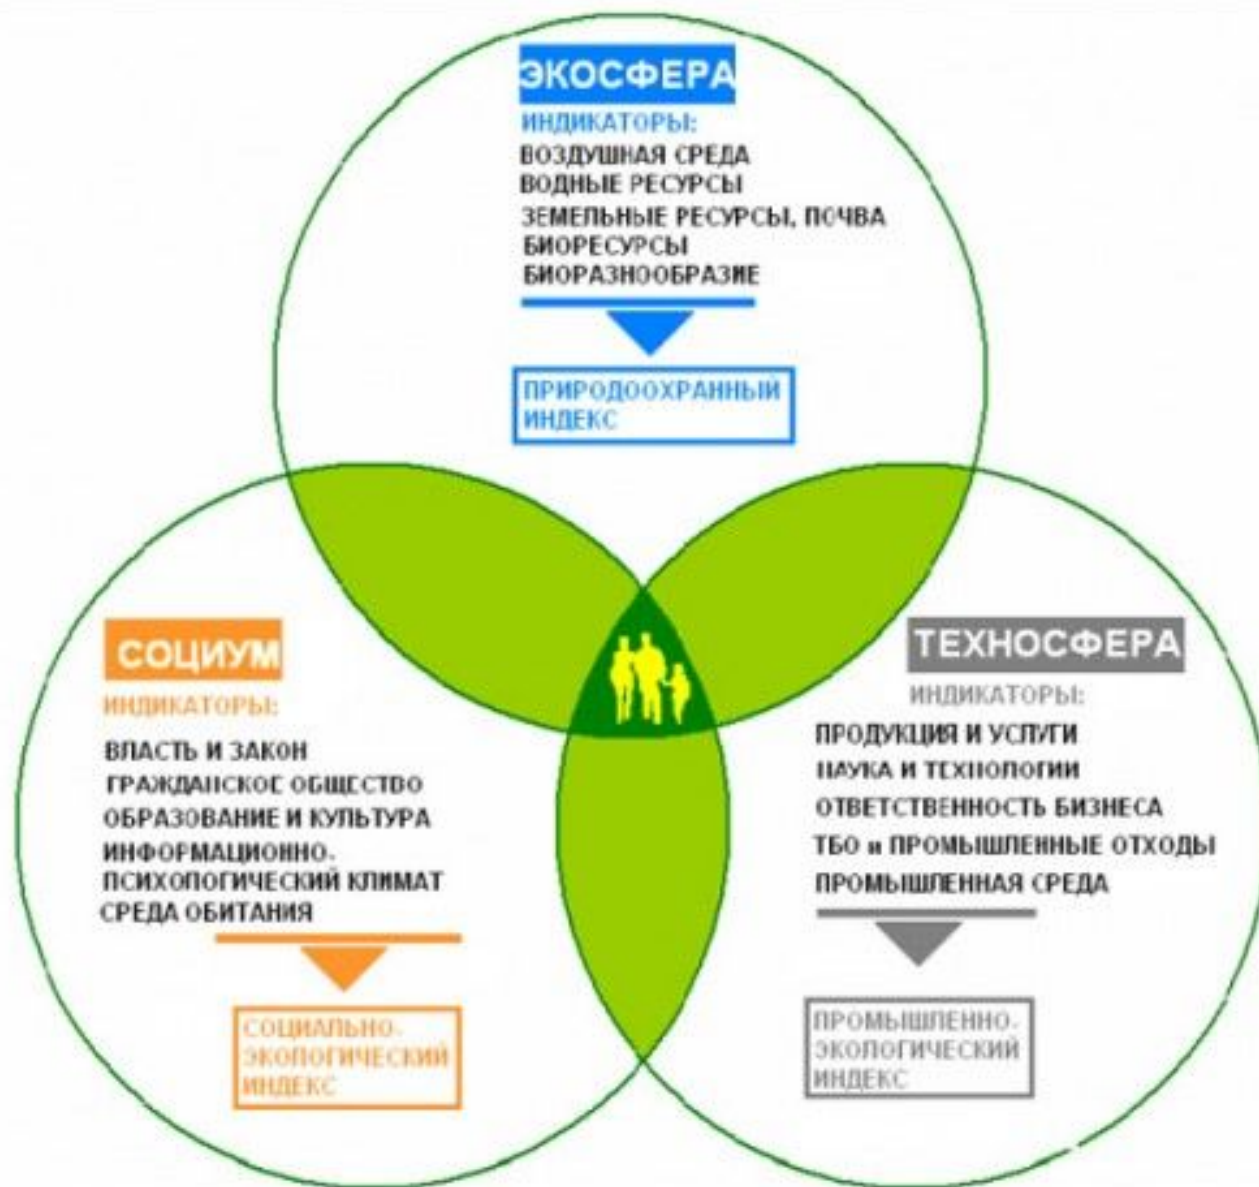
ЭКОСФЕРА

ИНДИКАТОРЫ:
ВОЗДУШНАЯ СРЕДА
ВОДНЫЕ РЕСУРСЫ
ЗЕМЕЛЬНЫЕ РЕСУРСЫ, ПОЧВА
БИОРЕСУРСЫ
БИОРАЗНООБРАЗИЕ

ПРИРОДООХРАННЫЙ ИНДЕКС

СОЦИУМ

ИНДИКАТОРЫ:
ВЛАСТЬ И ЗАКОН
ГРАЖДАНСКОЕ ОБЩЕСТВО
ОБРАЗОВАНИЕ И КУЛЬТУРА
ИНФОРМАЦИОННО-ПСИХОЛОГИЧЕСКИЙ КЛИМАТ
СРЕДА ОБИТАНИЯ

СОЦИАЛЬНО-ЭКОЛОГИЧЕСКИЙ ИНДЕКС

ТЕХНОСФЕРА

ИНДИКАТОРЫ:
ПРОДУКЦИЯ И УСЛУГИ
НАУКА И ТЕХНОЛОГИИ
ОТВЕТСТВЕННОСТЬ БИЗНЕСА
ТБО и ПРОМЫШЛЕННЫЕ ОТХОДЫ
ПРОМЫШЛЕННАЯ СРЕДА

ПРОМЫШЛЕННО-ЭКОЛОГИЧЕСКИЙ ИНДЕКС